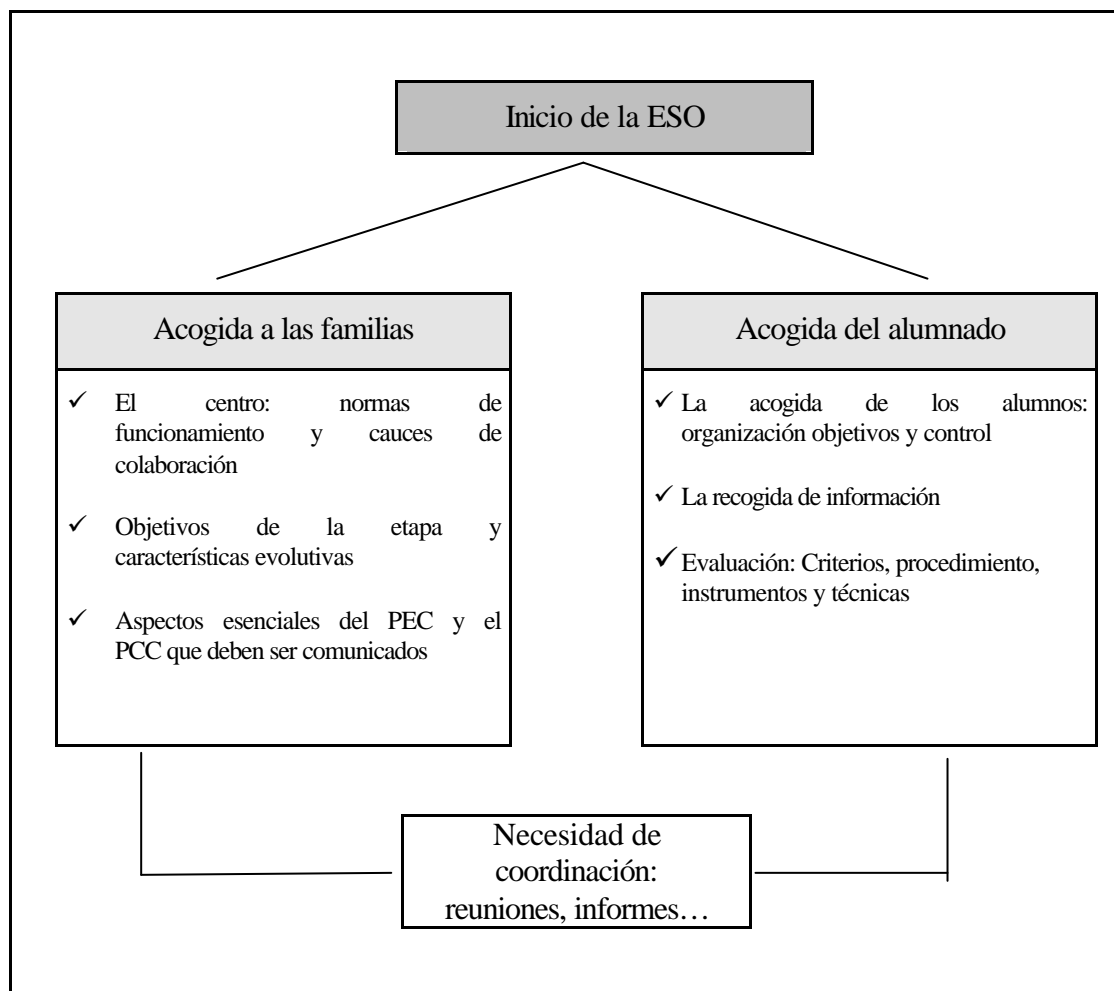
Inicio de la ESO

Acogida a las familias

✓ El centro: normas de funcionamiento y cauces de colaboración

✓ Objetivos de la etapa y características evolutivas

✓ Aspectos esenciales del PEC y el PCC que deben ser comunicados

Acogida del alumnado

✓ La acogida de los alumnos: organización objetivos y control

✓ La recogida de información

✓ Evaluación: Criterios, procedimiento, instrumentos y técnicas

Necesidad de coordinación: reuniones, informes…